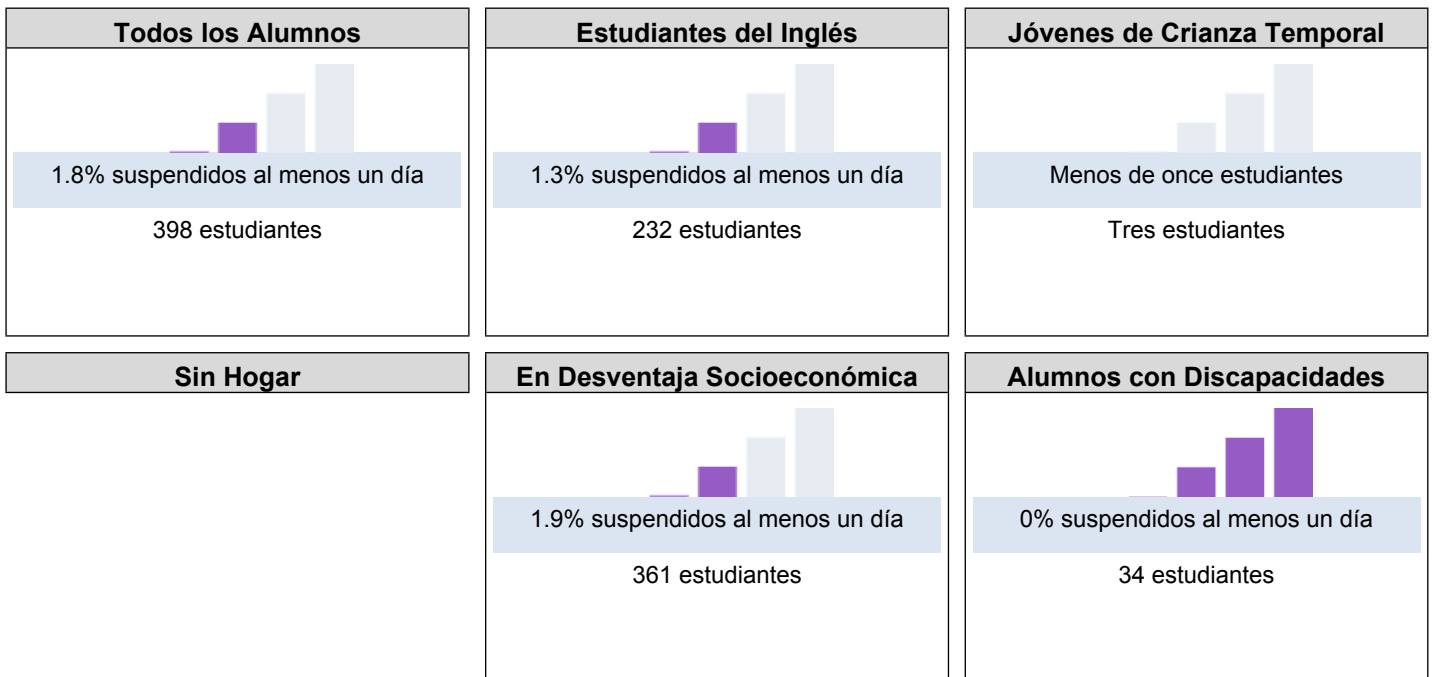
Todos los Alumnos

1.8% suspendidos al menos un día

398 estudiantes

Estudiantes del Inglés

1.3% suspendidos al menos un día

232 estudiantes

Jóvenes de Crianza Temporal

Menos de once estudiantes

Tres estudiantes

Sin Hogar

En Desventaja Socioeconómica

1.9% suspendidos al menos un día

361 estudiantes

Alumnos con Discapacidades

0% suspendidos al menos un día

34 estudiantes